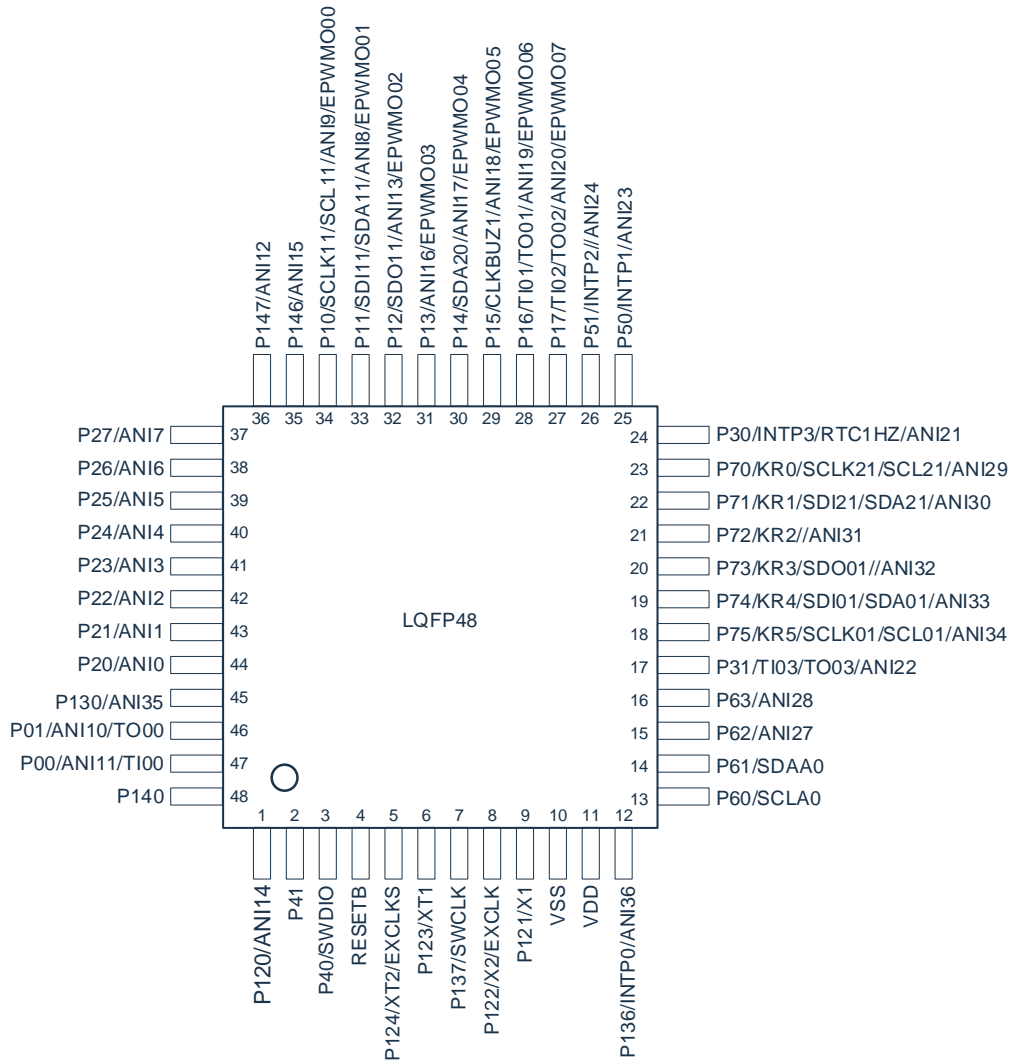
P147/ANI12
P146/ANI15
P10/SCLK11/SCL11/ANI9/EPWMO00
P11/SDI11/SDA11/ANI8/EPWMO01
P12/SDO11/ANI13/EPWMO02
P13/ANI16/EPWMO03
P14/SDA20/ANI17/EPWMO04
P15/CLKBUZ1/ANI18/EPWMO05
P16/TI01/TO01/ANI19/EPWMO06
P17/TI02/TO02/ANI20/EPWMO07
P51/INTP2//ANI24
P50/INTP1/ANI23

36 35 34 33 32 31 30 29 28 27 26 25

P27/ANI7 37
P26/ANI6 38
P25/ANI5 39
P24/ANI4 40
P23/ANI3 41
P22/ANI2 42
P21/ANI1 43
P20/ANI0 44
P130/ANI35 45
P01/ANI10/TO00 46
P00/ANI11/TI00 47
P140 48

LQFP48

24 P30/INTP3/RTC1HZ/ANI21
23 P70/KR0/SCLK21/SCL21/ANI29
22 P71/KR1/SDI21/SDA21/ANI30
21 P72/KR2//ANI31
20 P73/KR3/SDO01//ANI32
19 P74/KR4/SDI01/SDA01/ANI33
18 P75/KR5/SCLK01/SCL01/ANI34
17 P31/TI03/TO03/ANI22
16 P63/ANI28
15 P62/ANI27
14 P61/SDAA0
13 P60/SCLA0

1 2 3 4 5 6 7 8 9 10 11 12

P120/ANI14
P41
P40/SWDIO
RESETB
P124/XT2/EXCLKS
P123/XT1
P137/SWCLK
P122/X2/EXCLK
P121/X1
VSS
VDD
P136/INTP0/ANI36